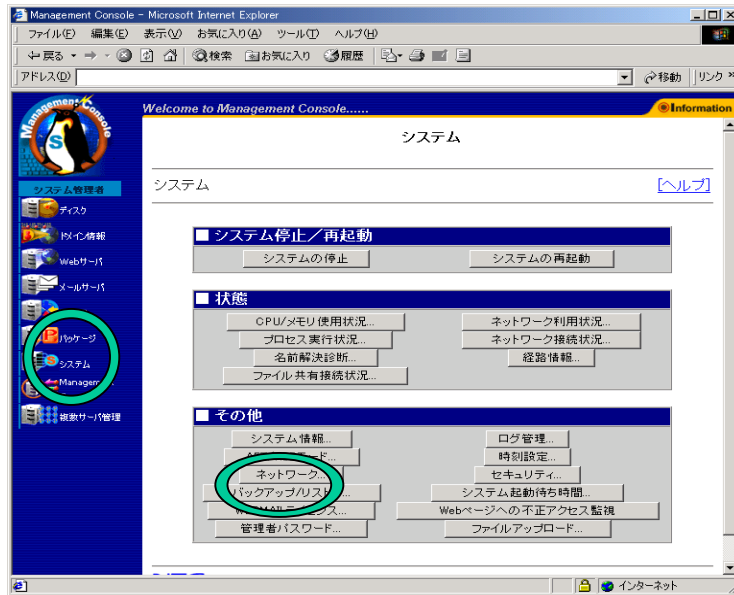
Management Console - Microsoft Internet Explorer

ファイル(F) 編集(E) 表示(V) お気に入り(A) ツール(T) ヘルプ(H)

戻る 検索 お気に入り 履歴

アドレス(D) 移動 リンク

Welcome to Management Console......

Information

Management Console

システム

システム管理者

ディスク

ドメイン情報

Webサーバ

メールサーバ

パッケージ

システム

Managem

複数サーバ管理

システム [ヘルプ]

■ システム停止／再起動

システムの停止 システムの再起動

■ 状態

CPU/メモリ使用状況... ネットワーク利用状況...

プロセス実行状況... ネットワーク接続状況...

名前解決診断... 経路情報...

ファイル共有接続状況...

■ その他

システム情報... ログ管理...

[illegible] 時刻設定...

ネットワーク... セキュリティ...

バックアップ/リスト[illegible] システム起動待ち時間...

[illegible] Webページへの不正アクセス監視

管理者パスワード... ファイルアップロード...

インターネット